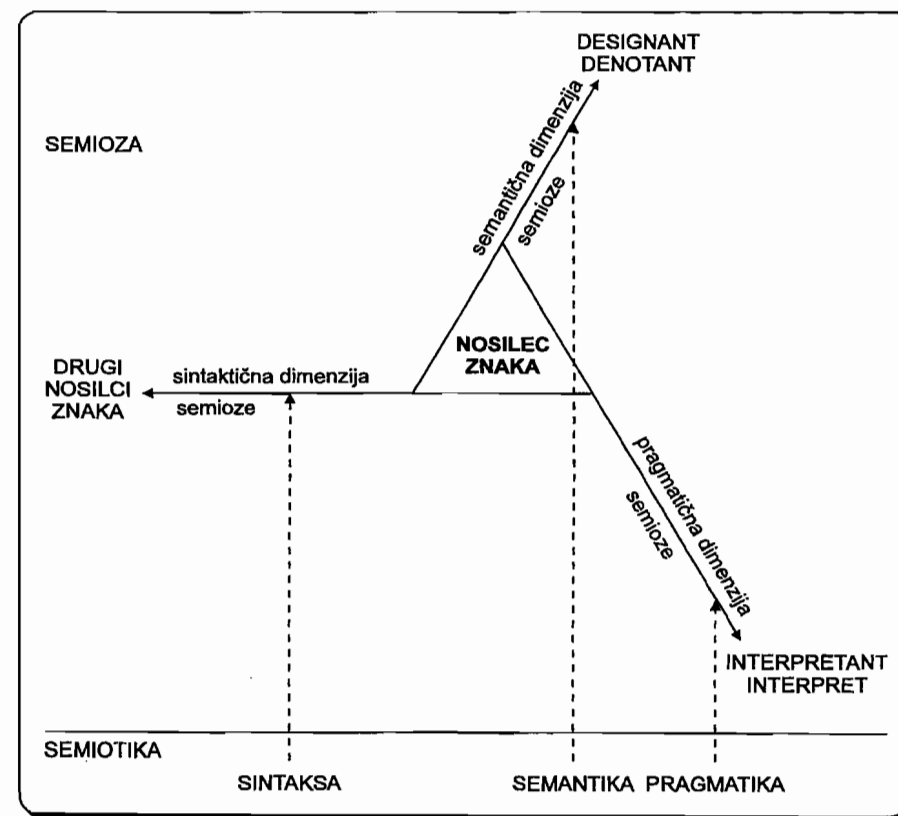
DESIGNANT
DENOTANT

SEMIOZA

semantična dimenzija
semioze

NOSILEC ZNAKA

DRUGI NOSILCI ZNAKA

sintaktična dimenzija
semioze

pragmatična dimenzija
semioze

INTERPRETANT
INTERPRET

SEMIOTIKA

SINTAKSA

SEMANTIKA PRAGMATIKA